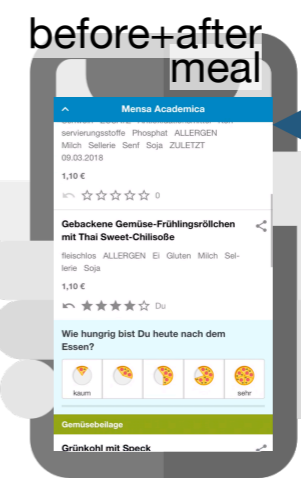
before+after meal

Mensa Academica

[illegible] servierungsstoffe Phosphat ALLERGEN Milch Sellerie Senf Soja ZULETZT 09.03.2018

1,10 €

0

Gebackene Gemüse-Frühlingsröllchen mit Thai Sweet-Chilisoße

fleischlos ALLERGEN Ei Gluten Milch Sellerie Soja

1,10 €

Du

Wie hungrig bist Du heute nach dem Essen?

kaum

sehr

Gemüsebeilage

Grünkohl mit Speck